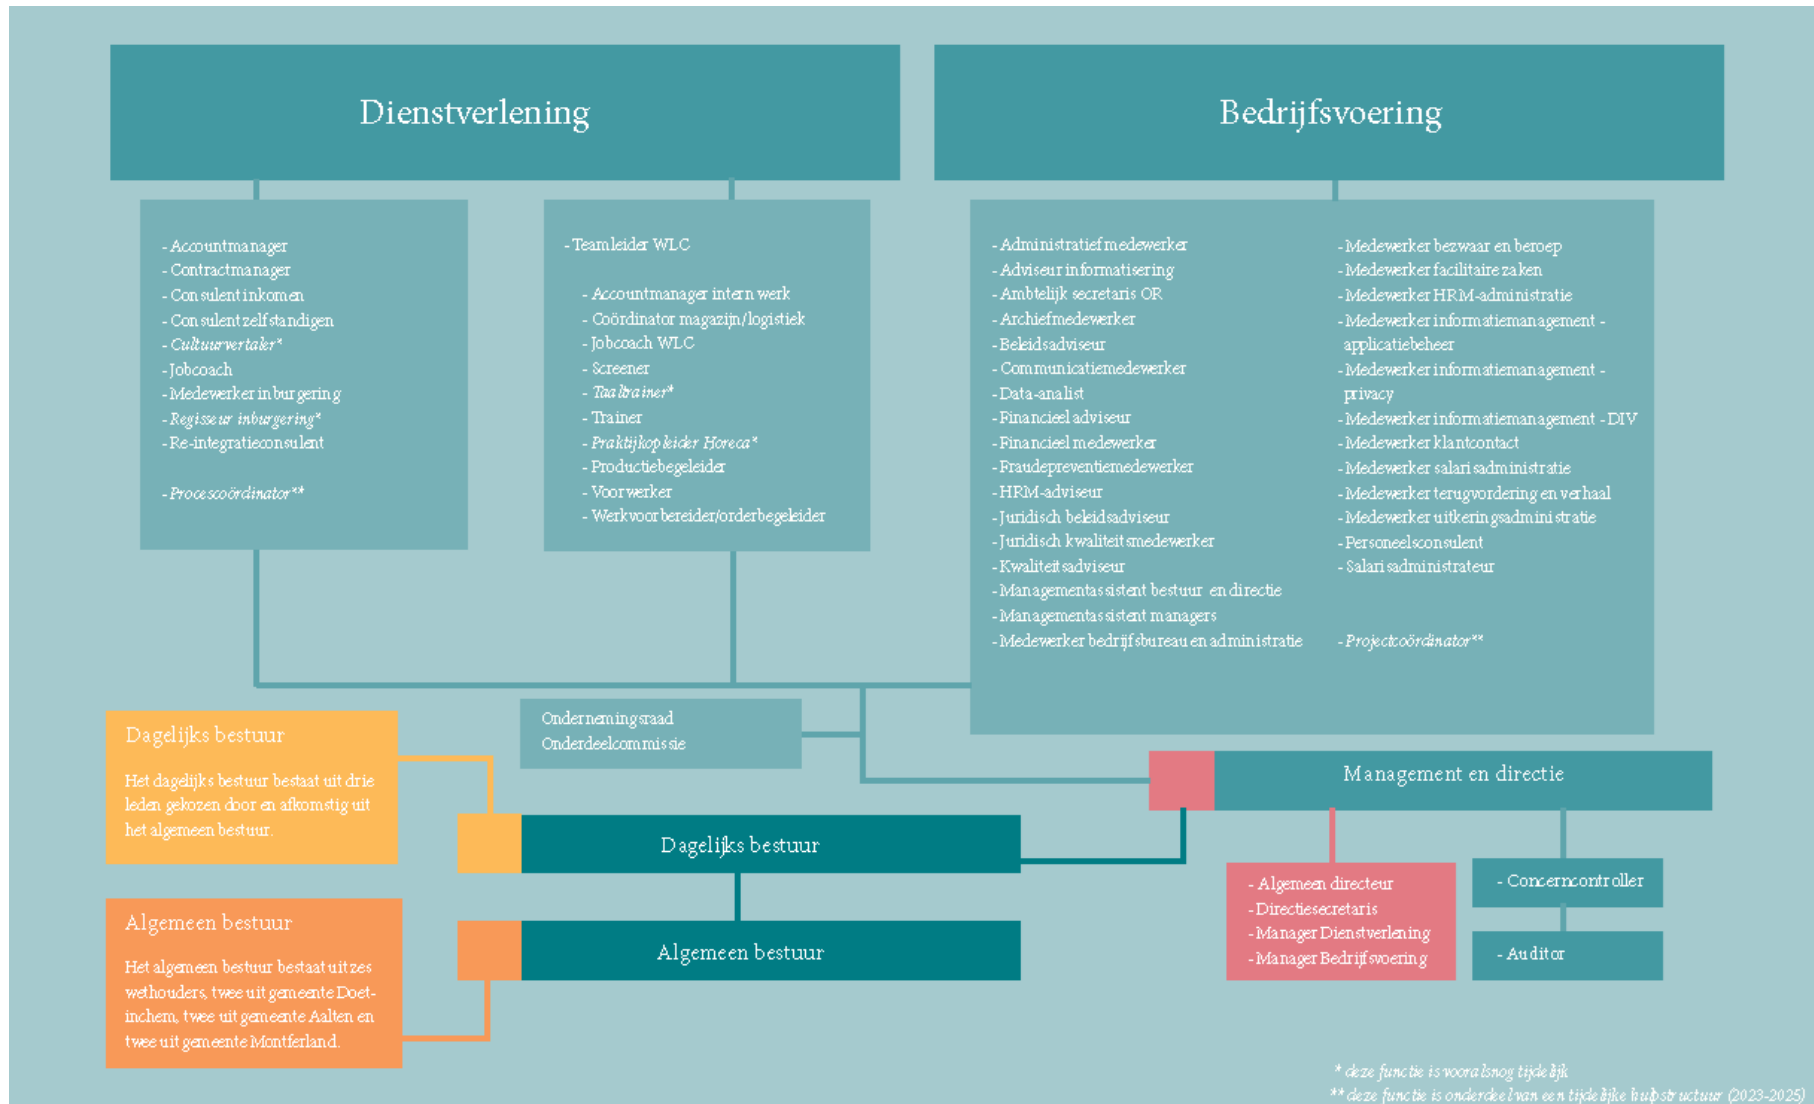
Dienstverlening

Bedrijfsvoering

- Accountmanager
- Contractmanager
- Consulent inkomen
- Consulent zelfstandigen
- *Cultuurvertaler**
- Jobcoach
- Medewerker inburgering
- *Regisseur inburgering**
- Re-integratieconsulent

- *Procescoördinator***

- Teamleider WLC

- Accountmanager intern werk
- Coördinator magazijn/logistiek
- Jobcoach WLC
- Screener
- *Taaltrainer**
- Trainer
- *Praktijkopleider Horeca**
- Productiebegeleider
- Voorwerker
- Werkvoorbereider/orderbegeleider

- Administratief medewerker
- Adviseur informatisering
- Ambtelijk secretaris OR
- Archiefmedewerker
- Beleidsadviseur
- Communicatiemedewerker
- Data-analist
- Financieel adviseur
- Financieel medewerker
- Fraudepreventiemedewerker
- HRM-adviseur
- Juridisch beleidsadviseur
- Juridisch kwaliteitsmedewerker
- Kwaliteitsadviseur
- Managementassistent bestuur en directie
- Managementassistent managers
- Medewerker bedrijfsbureau en administratie

- Medewerker bezwaar en beroep
- Medewerker facilitaire zaken
- Medewerker HRM-administratie
- Medewerker informatiemanagement - applicatiebeheer
- Medewerker informatiemanagement - privacy
- Medewerker informatiemanagement - DIV
- Medewerker klantcontact
- Medewerker salarisadministratie
- Medewerker terugvordering en verhaal
- Medewerker uitkeringsadministratie
- Personeelsconsulent
- Salarisadministrateur

- *Projectcoördinator***

Ondernemingsraad
Onderdeelcommissie

Dagelijks bestuur

Het dagelijks bestuur bestaat uit drie leden gekozen door en afkomstig uit het algemeen bestuur.

Dagelijks bestuur

Management en directie

- Algemeen directeur
- Directiesecretaris
- Manager Dienstverlening
- Manager Bedrijfsvoering

- Concerncontroller

- Auditor

Algemeen bestuur

Het algemeen bestuur bestaat uit zes wethouders, twee uit gemeente Doetinchem, twee uit gemeente Aalten en twee uit gemeente Montferland.

Algemeen bestuur

* *deze functie is vooralsnog tijdelijk*
** *deze functie is onderdeel van een tijdelijke hulpstructuur (2023-2025)*